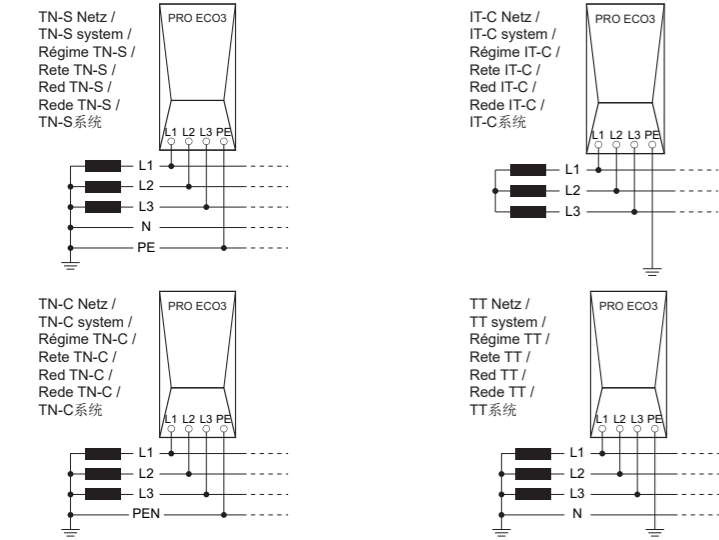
TN-S Netz /
TN-S system /
Régime TN-S /
Rete TN-S /
Red TN-S /
Rede TN-S /
TN-S系统

PRO ECO3

L1 L2 L3 PE

L1
L2
L3
N
PE

IT-C Netz /
IT-C system /
Régime IT-C /
Rete IT-C /
Red IT-C /
Rede IT-C /
IT-C系统

PRO ECO3

L1 L2 L3 PE

L1
L2
L3

TN-C Netz /
TN-C system /
Régime TN-C /
Rete TN-C /
Red TN-C /
Rede TN-C /
TN-C系统

PRO ECO3

L1 L2 L3 PE

L1
L2
L3
PEN

TT Netz /
TT system /
Régime TT /
Rete TT /
Red TT /
Rede TT /
TT系统

PRO ECO3

L1 L2 L3 PE

L1
L2
L3
N